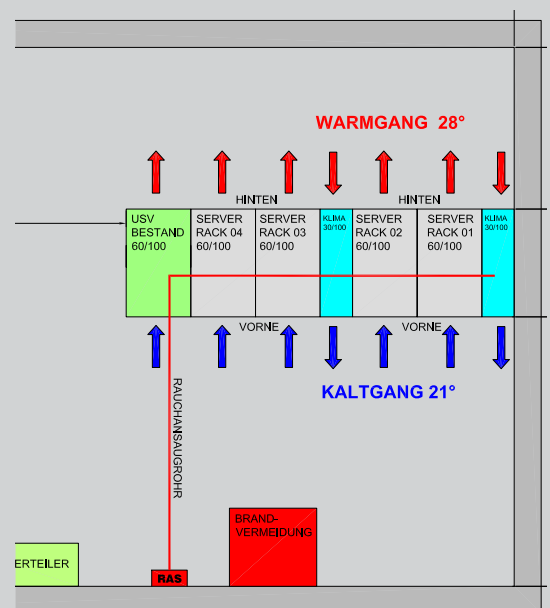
WARMGANG 28°

HINTEN HINTEN

USV BESTAND 60/100

SERVER RACK 04 60/100

SERVER RACK 03 60/100

KLIMA 30/100

SERVER RACK 02 60/100

SERVER RACK 01 60/100

KLIMA 30/100

VORNE VORNE

KALTGANG 21°

RAUCHANSAUGROHR

BRAND-VERMEIDUNG

ERTEILER

RAS